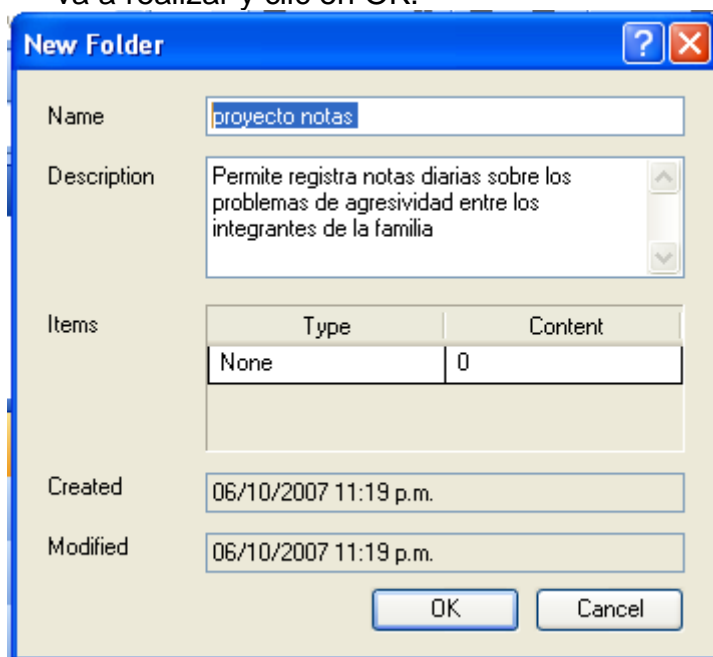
va a realizar y clic en OK.

New Folder

Name
proyecto notas

Description
Permite registra notas diarias sobre los problemas de agresividad entre los integrantes de la familia

Items

| Type | Content |
|---|---|
| None | 0 |

Created
06/10/2007 11:19 p.m.

Modified
06/10/2007 11:19 p.m.

OK
Cancel